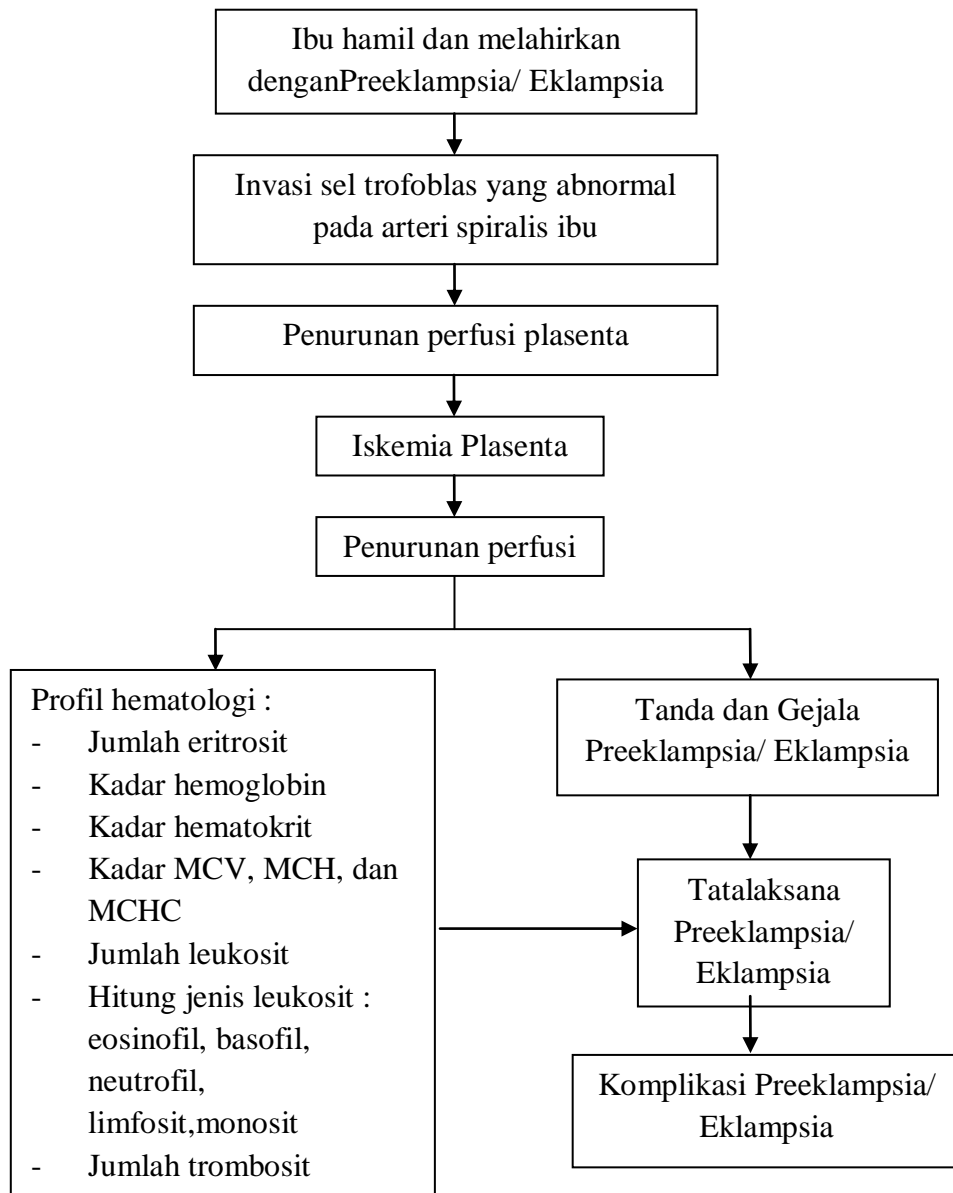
Ibu hamil dan melahirkan denganPreeklampsia/ Eklampsia

Invasi sel trofoblas yang abnormal pada arteri spiralis ibu

Penurunan perfusi plasenta

Iskemia Plasenta

Penurunan perfusi

Profil hematologi :
- Jumlah eritrosit
- Kadar hemoglobin
- Kadar hematokrit
- Kadar MCV, MCH, dan MCHC
- Jumlah leukosit
- Hitung jenis leukosit : eosinofil, basofil, neutrofil, limfosit,monosit
- Jumlah trombosit

Tanda dan Gejala Preeklampsia/ Eklampsia

Tatalaksana Preeklampsia/ Eklampsia

Komplikasi Preeklampsia/ Eklampsia